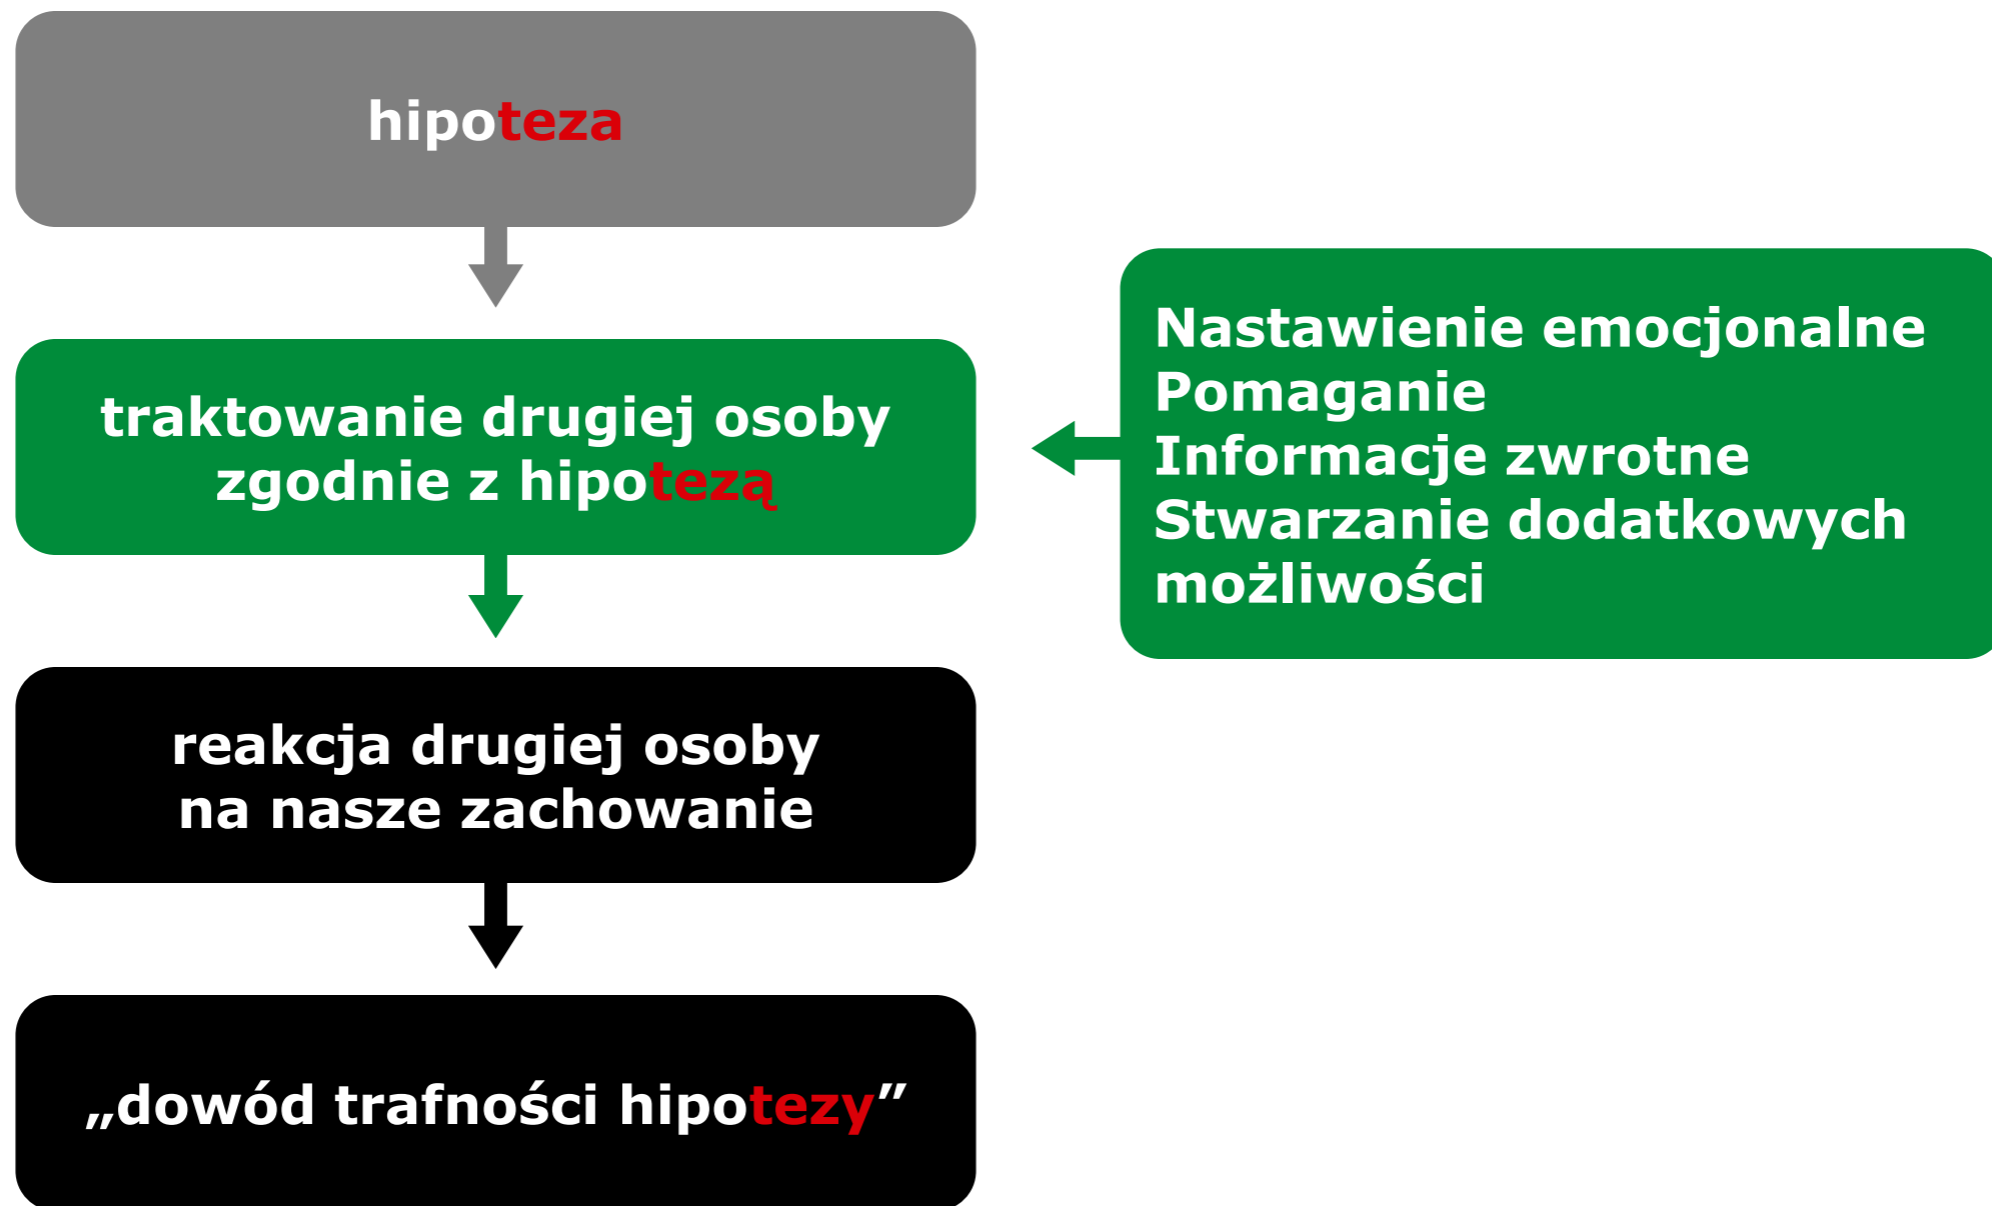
hipoteza

traktowanie drugiej osoby zgodnie z hipotezą

Nastawienie emocjonalne
Pomaganie
Informacje zwrotne
Stwarzanie dodatkowych możliwości

reakcja drugiej osoby na nasze zachowanie

„dowód trafności hipotezy”